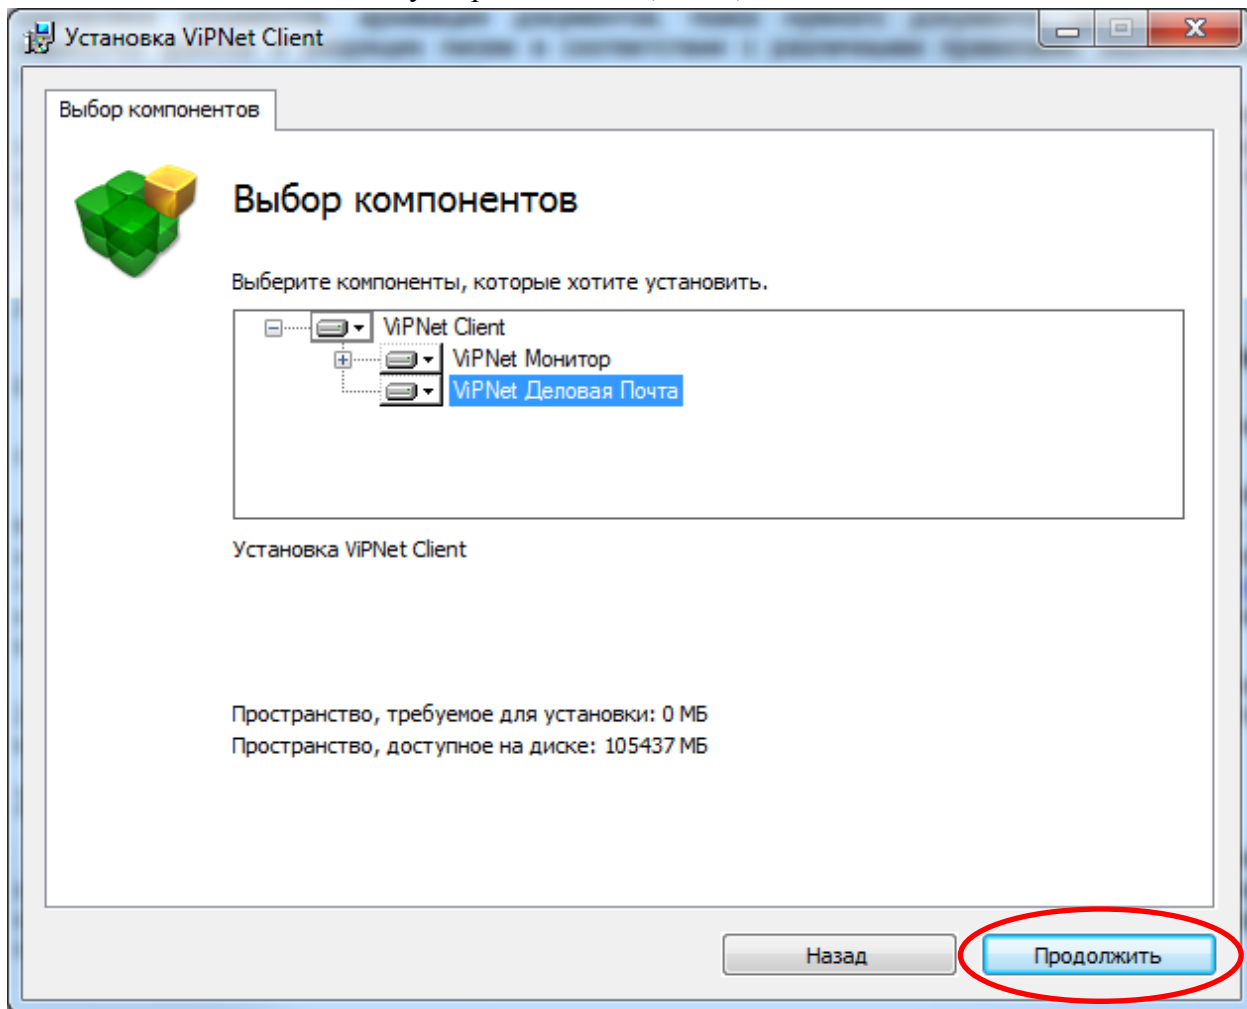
Установка ViPNet Client

Выбор компонентов

Выбор компонентов

Выберите компоненты, которые хотите установить.

ViPNet Client
ViPNet Монитор
ViPNet Деловая Почта

Установка ViPNet Client

Пространство, требуемое для установки: 0 МБ
Пространство, доступное на диске: 105437 МБ

Назад
Продолжить